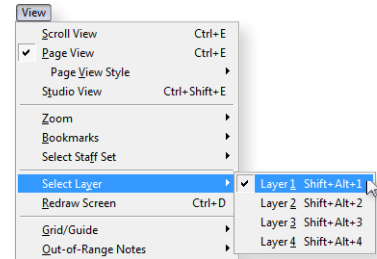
View

Scroll View Ctrl+E
✔ Page View Ctrl+E
Page View Style
Studio View Ctrl+Shift+E
Zoom
Bookmarks
Select Staff Set
Select Layer
Redraw Screen Ctrl+D
Grid/Guide
Out-of-Range Notes

✔ Layer 1 Shift+Alt+1
Layer 2 Shift+Alt+2
Layer 3 Shift+Alt+3
Layer 4 Shift+Alt+4